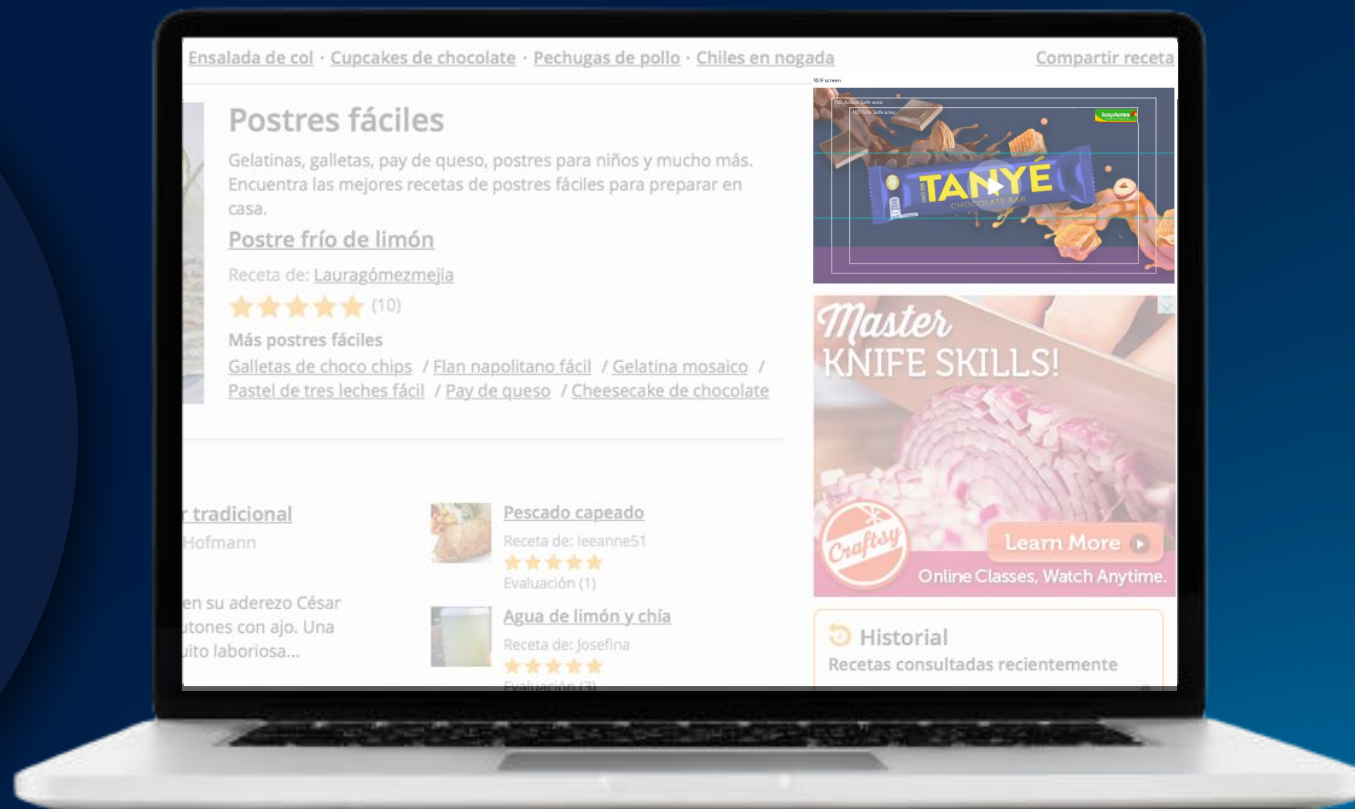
Ensalada de col · Cupcakes de chocolate · Pechugas de pollo · Chiles en nogada

Compartir receta

Postres fáciles

Gelatinas, galletas, pay de queso, postres para niños y mucho más. Encuentra las mejores recetas de postres fáciles para preparar en casa.

Postre frío de limón

Receta de: Lauragómezmejia

(10)

Más postres fáciles

Galletas de choco chips / Flan napolitano fácil / Gelatina mosaico / Pastel de tres leches fácil / Pay de queso / Cheesecake de chocolate

16:9 screen

TANYÉ
CHOCOLATE BAR

Master
KNIFE SKILLS!

Craftsy

Learn More

Online Classes, Watch Anytime.

r tradicional
Hofmann

en su aderezo César
utones con ajo. Una
uito laboriosa...

Pescado capeado
Receta de: leeanne51
Evaluación (1)

Agua de limón y chía
Receta de: Josefina
Evaluación (3)

Historial
Recetas consultadas recientemente